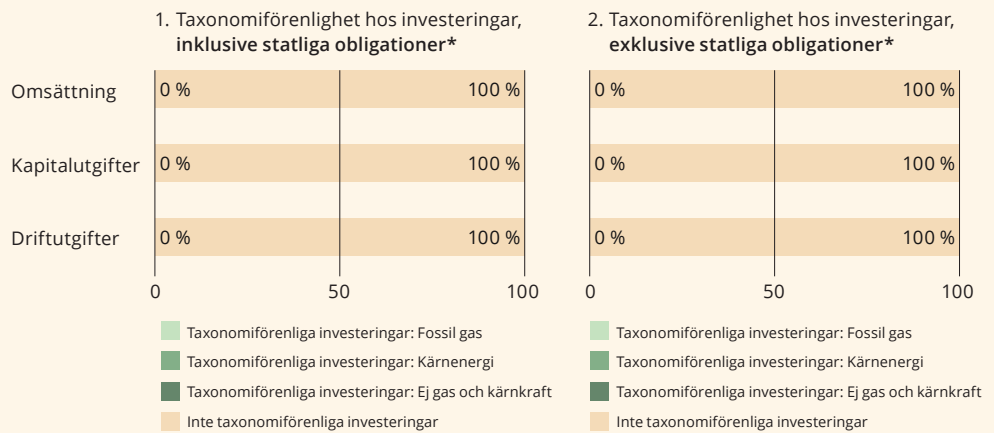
1. Taxonomiförenlighet hos investeringar, **inklusive statliga obligationer***

Omsättning 0 % 100 %

Kapitalutgifter 0 % 100 %

Driftutgifter 0 % 100 %

0 50 100

Taxonomiförenliga investeringar: Fossil gas
Taxonomiförenliga investeringar: Kärnenergi
Taxonomiförenliga investeringar: Ej gas och kärnkraft
Inte taxonomiförenliga investeringar

2. Taxonomiförenlighet hos investeringar, **exklusive statliga obligationer***

0 % 100 %

0 % 100 %

0 % 100 %

0 50 100

Taxonomiförenliga investeringar: Fossil gas
Taxonomiförenliga investeringar: Kärnenergi
Taxonomiförenliga investeringar: Ej gas och kärnkraft
Inte taxonomiförenliga investeringar